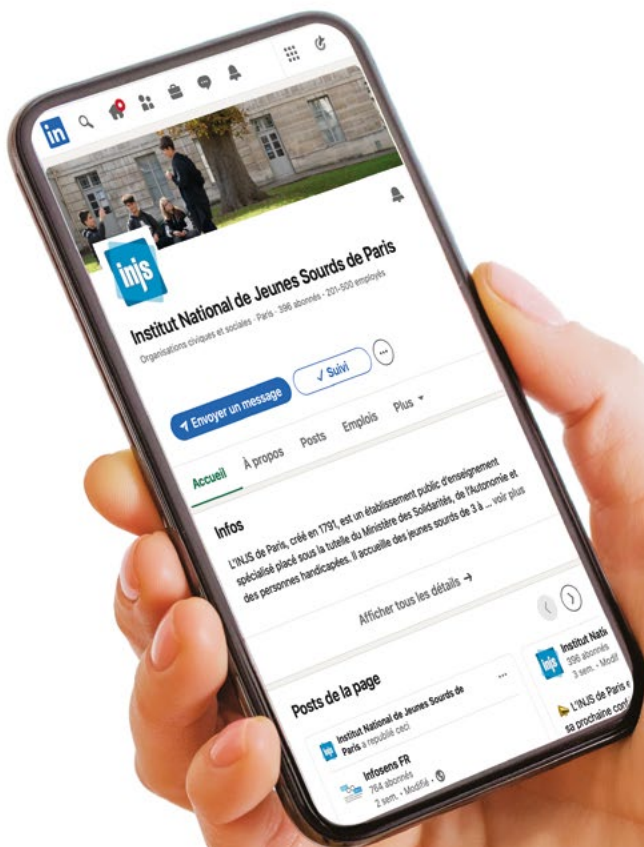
in

injs

Institut National de Jeunes Sourds de Paris

Organisations civiques et sociales · Paris · 396 abonnés · 201-500 employés

✓ Suivi

···

Envoyer un message

Accueil

À propos

Posts

Emplois

Plus

Infos

L'INJS de Paris, créé en 1791, est un établissement public d'enseignement spécialisé placé sous la tutelle du Ministère des Solidarités, de l'Autonomie et des personnes handicapées. Il accueille des jeunes sourds de 3 à ... voir plus

Afficher tous les détails →

Posts de la page

···

Institut National de Jeunes Sourds de Paris a republié ceci

Infosens FR

764 abonnés

2 sem. · Modifié ·

Institut Nati

396 abonnés

3 sem. · Modif

L'INJS de Paris e

sa prochaine conf